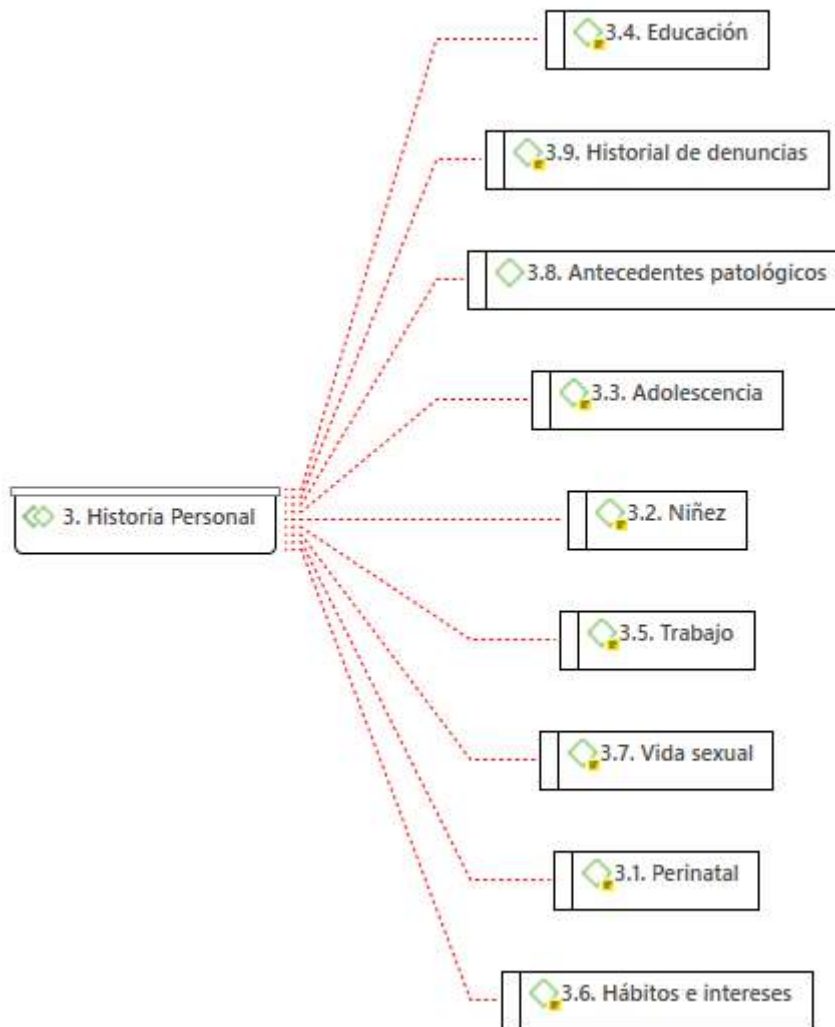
3.4. Educación

3.9. Historial de denuncias

3.8. Antecedentes patológicos

3.3. Adolescencia

3. Historia Personal

3.2. Niñez

3.5. Trabajo

3.7. Vida sexual

3.1. Perinatal

3.6. Hábitos e intereses